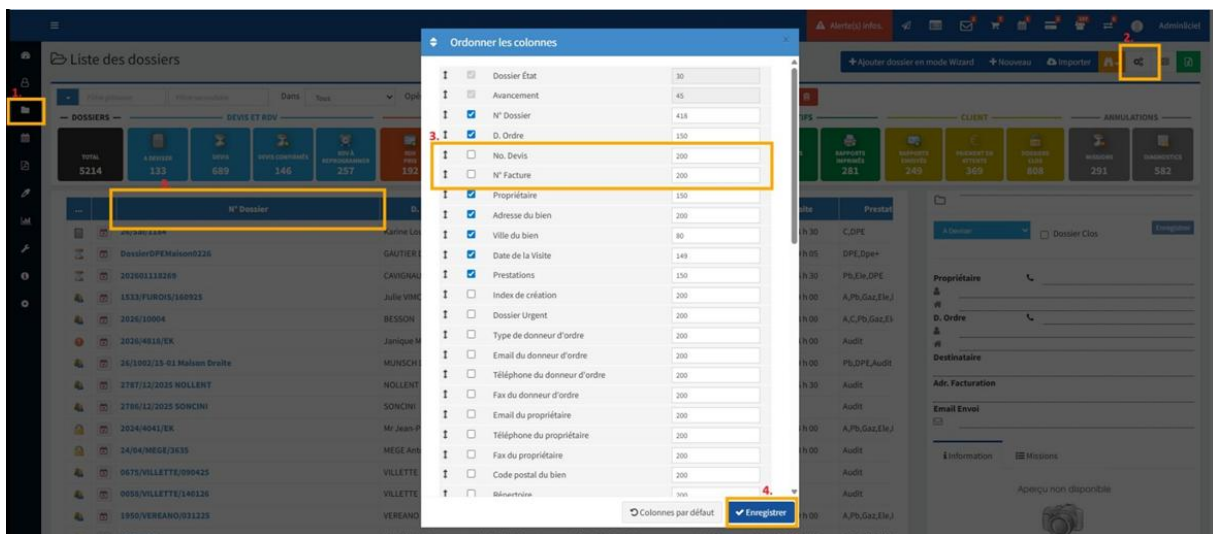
Ordonner les colonnes

| | | | |
|---|---|---|---|
| ↕ | ☑ | Dossier État | 30 |
| ↕ | ☑ | Avancement | 45 |
| ↕ | ☑ | N° Dossier | 418 |
| ↕ | ☑ | D. Ordre | 150 |
| ↕ | ☐ | No. Devis | 200 |
| ↕ | ☐ | N° Facture | 200 |
| ↕ | ☑ | Propriétaire | 150 |
| ↕ | ☑ | Adresse du bien | 200 |
| ↕ | ☑ | Ville du bien | 80 |
| ↕ | ☑ | Date de la Visite | 149 |
| ↕ | ☑ | Prestations | 150 |
| ↕ | ☐ | Index de création | 200 |
| ↕ | ☐ | Dossier Urgent | 200 |
| ↕ | ☐ | Type de donneur d'ordre | 200 |
| ↕ | ☐ | Email du donneur d'ordre | 200 |
| ↕ | ☐ | Téléphone du donneur d'ordre | 200 |
| ↕ | ☐ | Fax du donneur d'ordre | 200 |
| ↕ | ☐ | Email du propriétaire | 200 |
| ↕ | ☐ | Téléphone du propriétaire | 200 |
| ↕ | ☐ | Fax du propriétaire | 200 |
| ↕ | ☐ | Code postal du bien | 200 |
| ↕ | ☐ | Répertoire | 200 |

Colonnes par défaut
Enregistrer

1. 2. 3. 4.

Liste des dossiers
Alerte(s) infos
Adminlciel
+ Ajouter dossier en mode Wizard  + Nouveau  Importer
Dans Tous
— DOSSIERS — DEVIS ET RDV — CLIENT — ANNULATIONS —
TOTAL 5214
A DEVISER 133
DEVIS 689
DEVIS CONFIRMÉS 146
RDV À REPROGRAMMER 257
192
RAPPORTS IMPRIMÉS 281
RAPPORTS ENVOYÉS 249
PAIEMENT EN ATTENTE 309
DOSSIERS CLOS 808
MISSIONS 291
DIAGNOSTICS 582

N° Dossier | D. | Prestat
26/SAC/1164 | Karine Lo | h 30 | C,DPE
DossierDPEMaison0226 | GAUTIER | h 05 | DPE,Dpe+
202601118269 | CAVIGNA | h 00 | Pb,Ele,DPE
1533/FUROIS/150925 | Julie VIMC | h 00 | A,Pb,Gaz,Ele,I
2026/10004 | BESSON | h 00 | A,C,Pb,Gaz,El
2026/4818/EK | Janique M | h 00 | Audit
26/1002/15-01 Maison Droite | MUNSCH | h 00 | Pb,DPE,Audit
2787/12/2025 NOLLENT | NOLLENT | h 30 | Audit
2786/12/2025 SONCINI | SONCINI | | Audit
2024/4041/EK | Mr Jean-P | h 00 | A,Pb,Gaz,Ele,I
24/04/MEGE/2635 | MEGE Ant | h 00 | Audit
0675/VILLETTE/090425 | VILLETTE | | Audit
0058/VILLETTE/140126 | VILLETTE | | Audit
1950/VEREANO/031225 | VEREANO | h 00 | A,Pb,Gaz,Ele,I

A Deviser
Dossier Clos
Enregistrer
Propriétaire
D. Ordre
Destinataire
Adr. Facturation
Email Envoi
Information
Missions
Aperçu non disponible